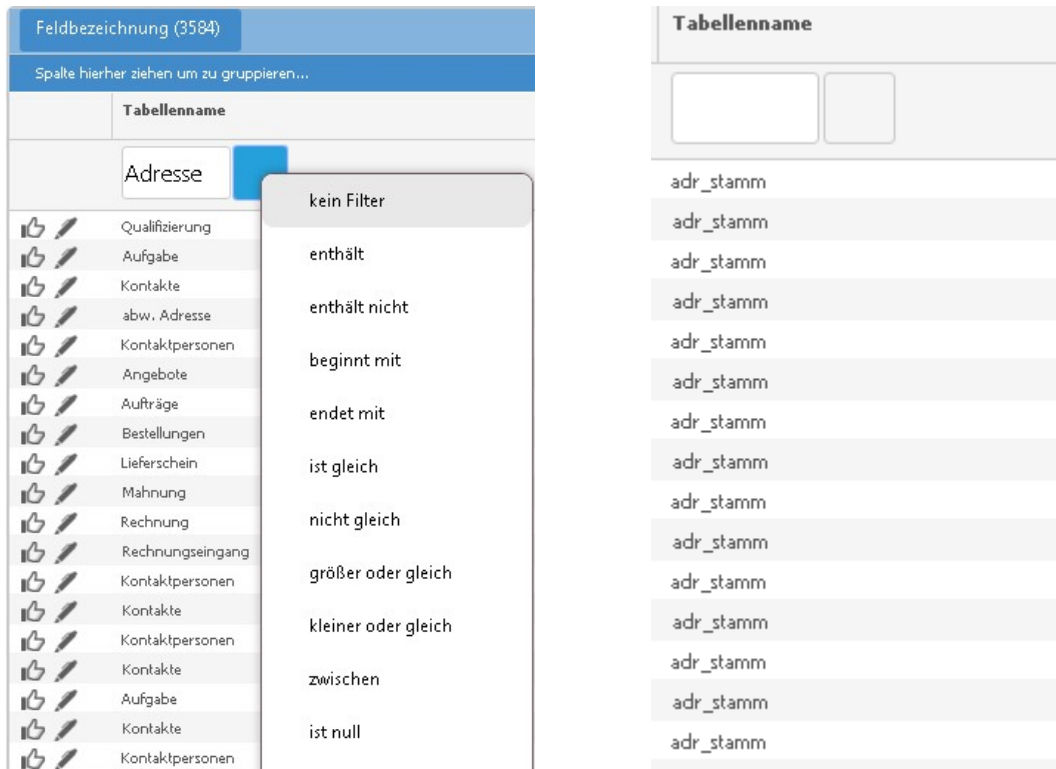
Feldbezeichnung (3584)

Spalte hierher ziehen um zu gruppieren...

| Tabellenname |
|---|
| Adresse |
| Qualifizierung |
| Aufgabe |
| Kontakte |
| abw. Adresse |
| Kontaktpersonen |
| Angebote |
| Aufträge |
| Bestellungen |
| Lieferschein |
| Mahnung |
| Rechnung |
| Rechnungseingang |
| Kontaktpersonen |
| Kontakte |
| Kontaktpersonen |
| Kontakte |
| Aufgabe |
| Kontakte |
| Kontaktpersonen |

kein Filter
enthält
enthält nicht
beginnt mit
endet mit
ist gleich
nicht gleich
größer oder gleich
kleiner oder gleich
zwischen
ist null

| Tabellenname |
|---|
| adr_stamm |
| adr_stamm |
| adr_stamm |
| adr_stamm |
| adr_stamm |
| adr_stamm |
| adr_stamm |
| adr_stamm |
| adr_stamm |
| adr_stamm |
| adr_stamm |
| adr_stamm |
| adr_stamm |
| adr_stamm |
| adr_stamm |